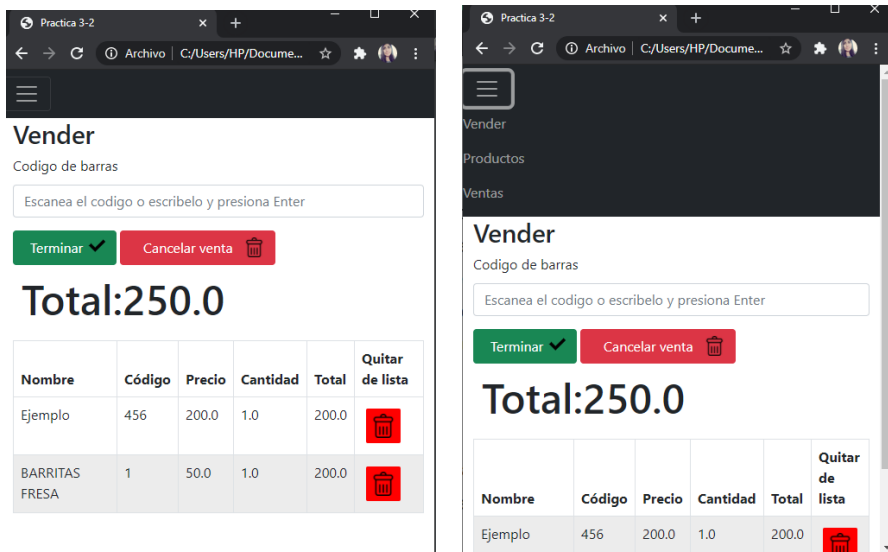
Practica 3-2
Archivo | C:/Users/HP/Docume...

Vender
Codigo de barras
Escanea el codigo o escribelo y presiona Enter
Terminar
Cancelar venta
Total:250.0

| Nombre | Código | Precio | Cantidad | Total | Quitar de lista |
|---|---|---|---|---|---|
| Ejemplo | 456 | 200.0 | 1.0 | 200.0 | |
| BARRITAS FRESA | 1 | 50.0 | 1.0 | 200.0 | |

Practica 3-2
Archivo | C:/Users/HP/Docume...

Vender
Productos
Ventas

Vender
Codigo de barras
Escanea el codigo o escribelo y presiona Enter
Terminar
Cancelar venta
Total:250.0

| Nombre | Código | Precio | Cantidad | Total | Quitar de lista |
|---|---|---|---|---|---|
| Ejemplo | 456 | 200.0 | 1.0 | 200.0 | |